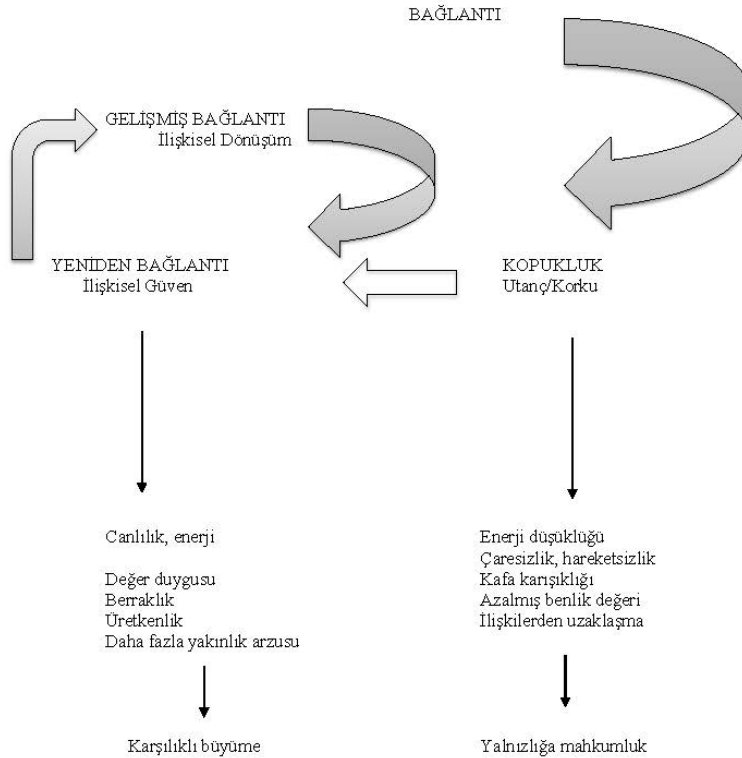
BAĞLANTI

GELİŞMİŞ BAĞLANTI
İlişkisel Dönüşüm

YENİDEN BAĞLANTI
İlişkisel Güven

KOPUKLUK
Utanç/Korku

Canlılık, enerji

Değer duygusu
Berraklık
Üretkenlik
Daha fazla yakınlık arzusu

Karşılıklı büyüme

Enerji düşüklüğü
Çaresizlik, hareketsizlik
Kafa karışıklığı
Azalmış benlik değeri
İlişkilerden uzaklaşma

Yalnızlığa mahkumluk